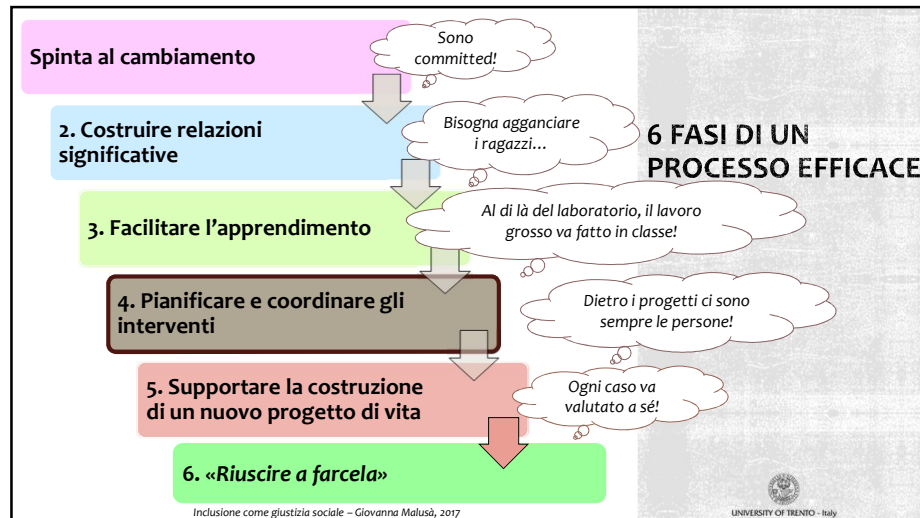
Spinta al cambiamento

Sono committed!

2. Costruire relazioni significative

Bisogna agganciare i ragazzi…

6 FASI DI UN PROCESSO EFFICACE

3. Facilitare l'apprendimento

Al di là del laboratorio, il lavoro grosso va fatto in classe!

4. Pianificare e coordinare gli interventi

Dietro i progetti ci sono sempre le persone!

5. Supportare la costruzione di un nuovo progetto di vita

Ogni caso va valutato a sé!

6. «Riuscire a farcela»

Inclusione come giustizia sociale – Giovanna Malusà, 2017

UNIVERSITY OF TRENTO - Italy